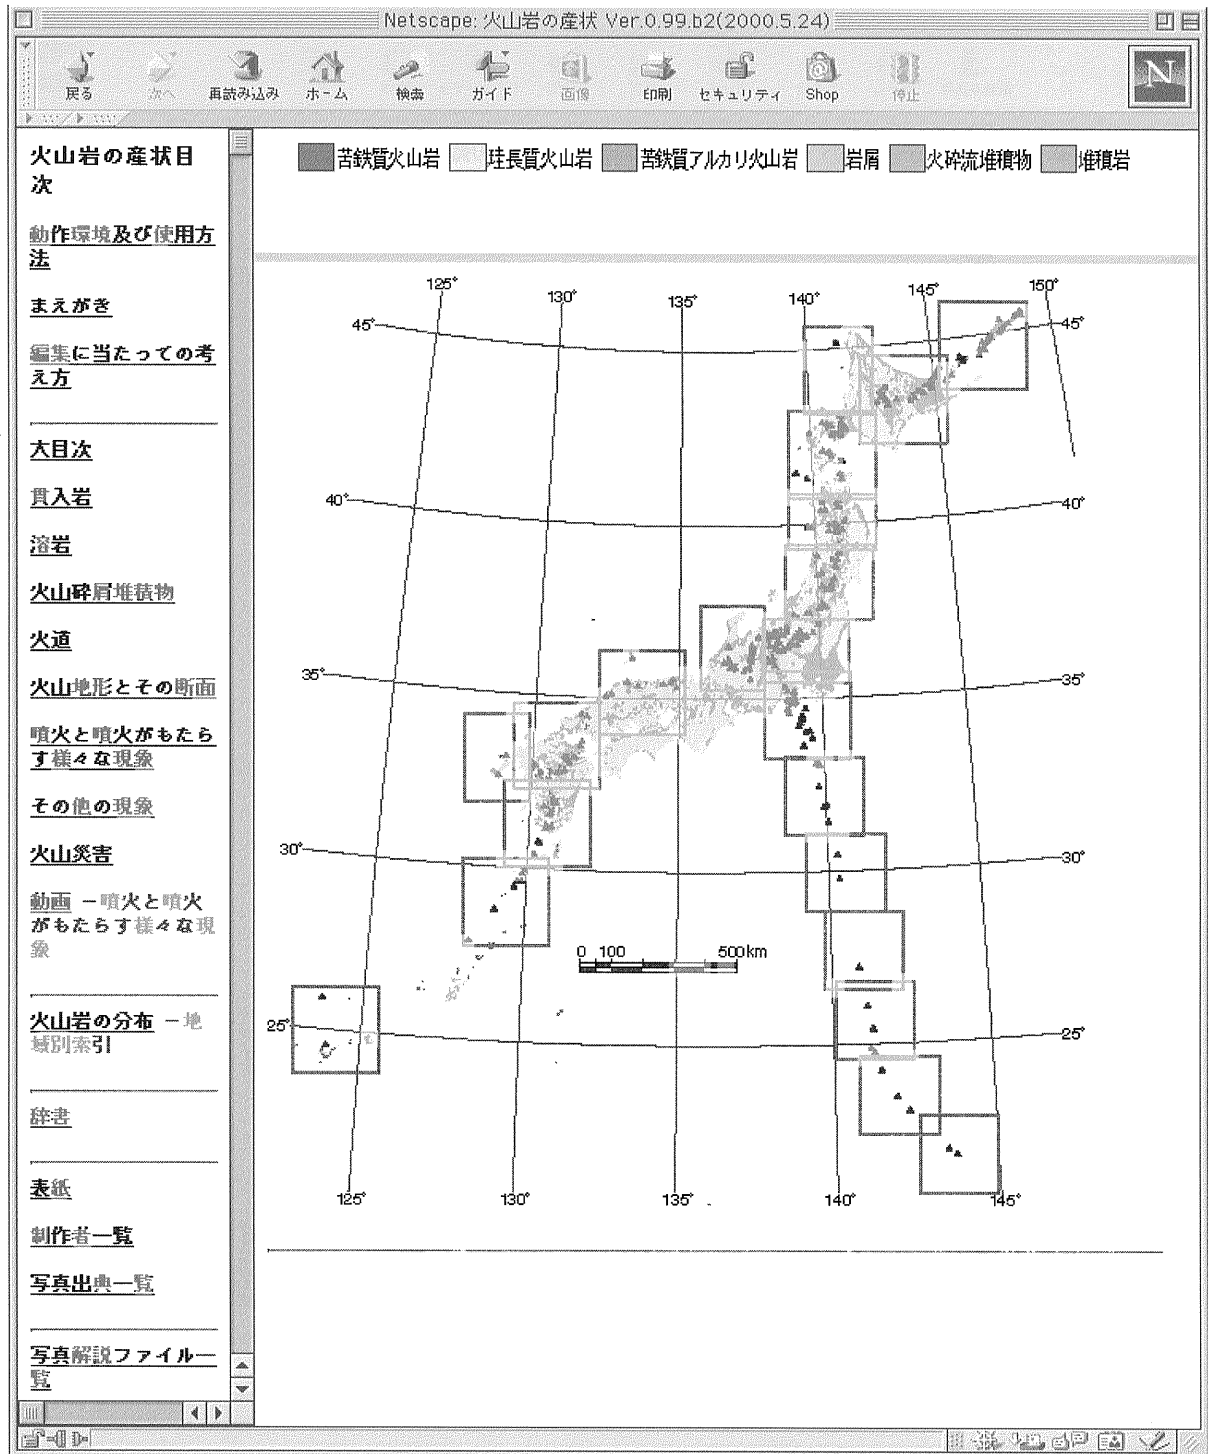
Netscape: 火山岩の産状 Ver.0.99.b2(2000.5.24)

戻る 次へ 再読み込み ホーム 検索 ガイド 画像 印刷 セキュリティ Shop 停止

火山岩の産状目次

動作環境及び使用方法

まえがき

編集に当たっての考え方

大目次

貫入岩

溶岩

火山砕屑堆積物

火道

火山地形とその断面

噴火と噴火がもたらす様々な現象

その他の現象

火山災害

動画 －噴火と噴火がもたらす様々な現象

火山岩の分布 －地域別索引

辞書

表紙

制作者一覧

写真出典一覧

写真解説ファイル一覧

苦鉄質火山岩 珪長質火山岩 苦鉄質アルカリ火山岩 岩屑 火砕流堆積物 堆積岩

125° 130° 135° 140° 145° 150°

45° 45°

40° 40°

35° 35°

30° 30°

25° 25°

0 100 500km

125° 130° 135° 140° 145°